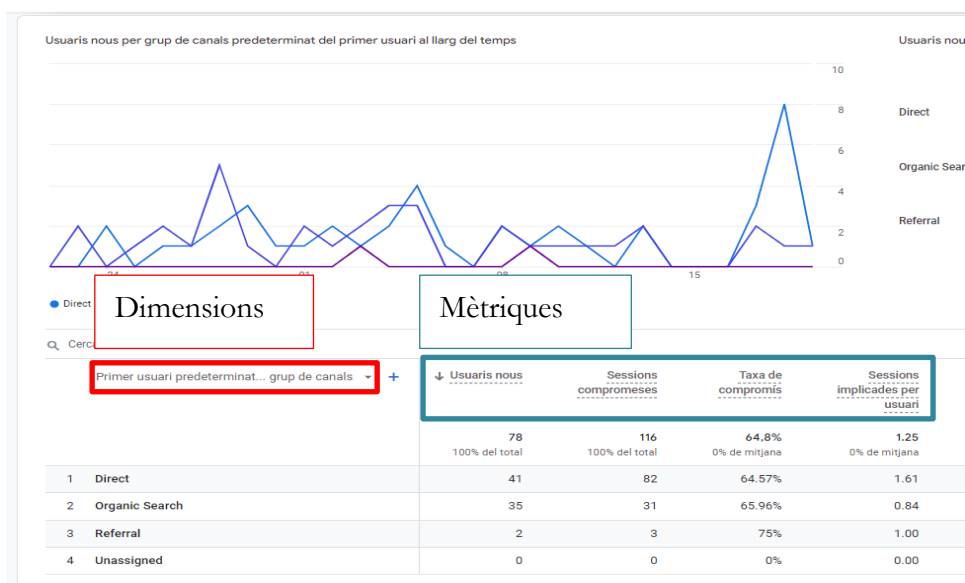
Usuaris nous per grup de canals predeterminat del primer usuari al llarg del temps

Usuaris no

10
8
6
4
2
0

24
01
08
15

Direct
Organic Sear
Referral

Direct

Dimensions

Mètriques

Cerc

Primer usuari predeterminat... grup de canals

+

| | | ↓ Usuaris nous | Sessions compromeses | Taxa de compromís | Sessions implicades per usuari |
|---|---|---|---|---|---|
| | | 78 100% del total | 116 100% del total | 64,8% 0% de mitjana | 1.25 0% de mitjana |
| 1 | Direct | 41 | 82 | 64.57% | 1.61 |
| 2 | Organic Search | 35 | 31 | 65.96% | 0.84 |
| 3 | Referral | 2 | 3 | 75% | 1.00 |
| 4 | Unassigned | 0 | 0 | 0% | 0.00 |